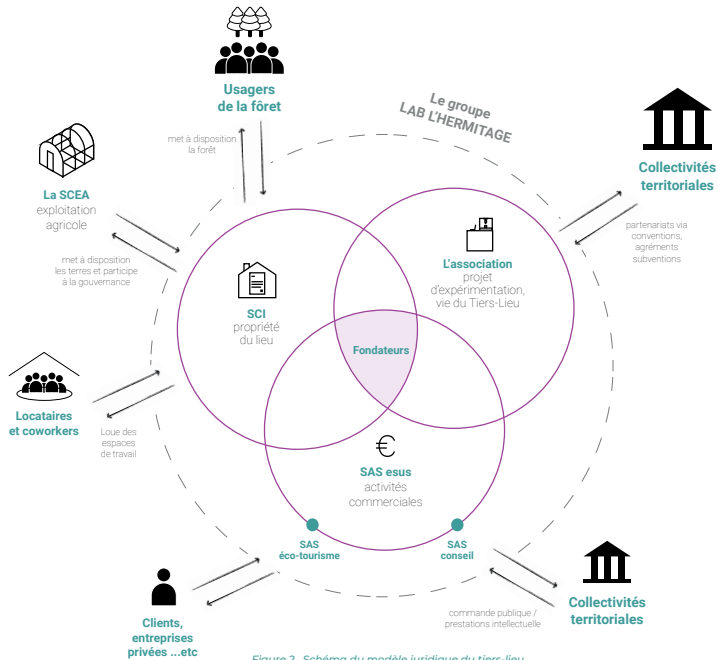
Usagers de la fôret

Le groupe LAB L'HERMITAGE

met à disposition la forêt

La SCEA exploitation agricole

met à disposition les terres et participe à la gouvernance

Collectivités territoriales

partenariats via conventions, agréments subventions

L'association projet d'expérimentation, vie du Tiers-Lieu

SCI propriété du lieu

Fondateurs

Locataires et coworkers

Loue des espaces de travail

€

SAS esus activités commerciales

SAS éco-tourisme

SAS conseil

Collectivités territoriales

commande publique / prestations intellectuelle

Clients, entreprises privées ...etc

Figure 2 - Schéma du modèle juridique du tiers-lieu